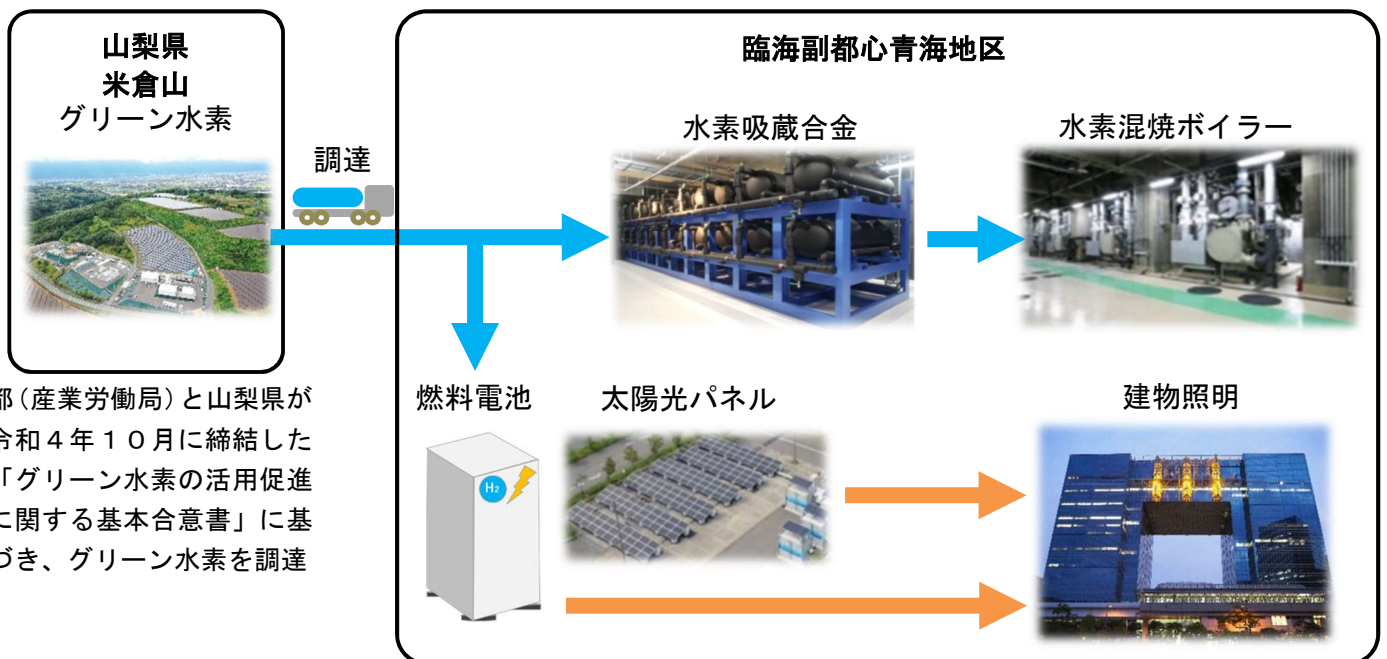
山梨県
米倉山
グリーン水素

調達

臨海副都心青海地区

水素吸蔵合金

水素混焼ボイラー

都（産業労働局）と山梨県が令和４年１０月に締結した「グリーン水素の活用促進に関する基本合意書」に基づき、グリーン水素を調達

燃料電池

$H_2$

太陽光パネル

建物照明